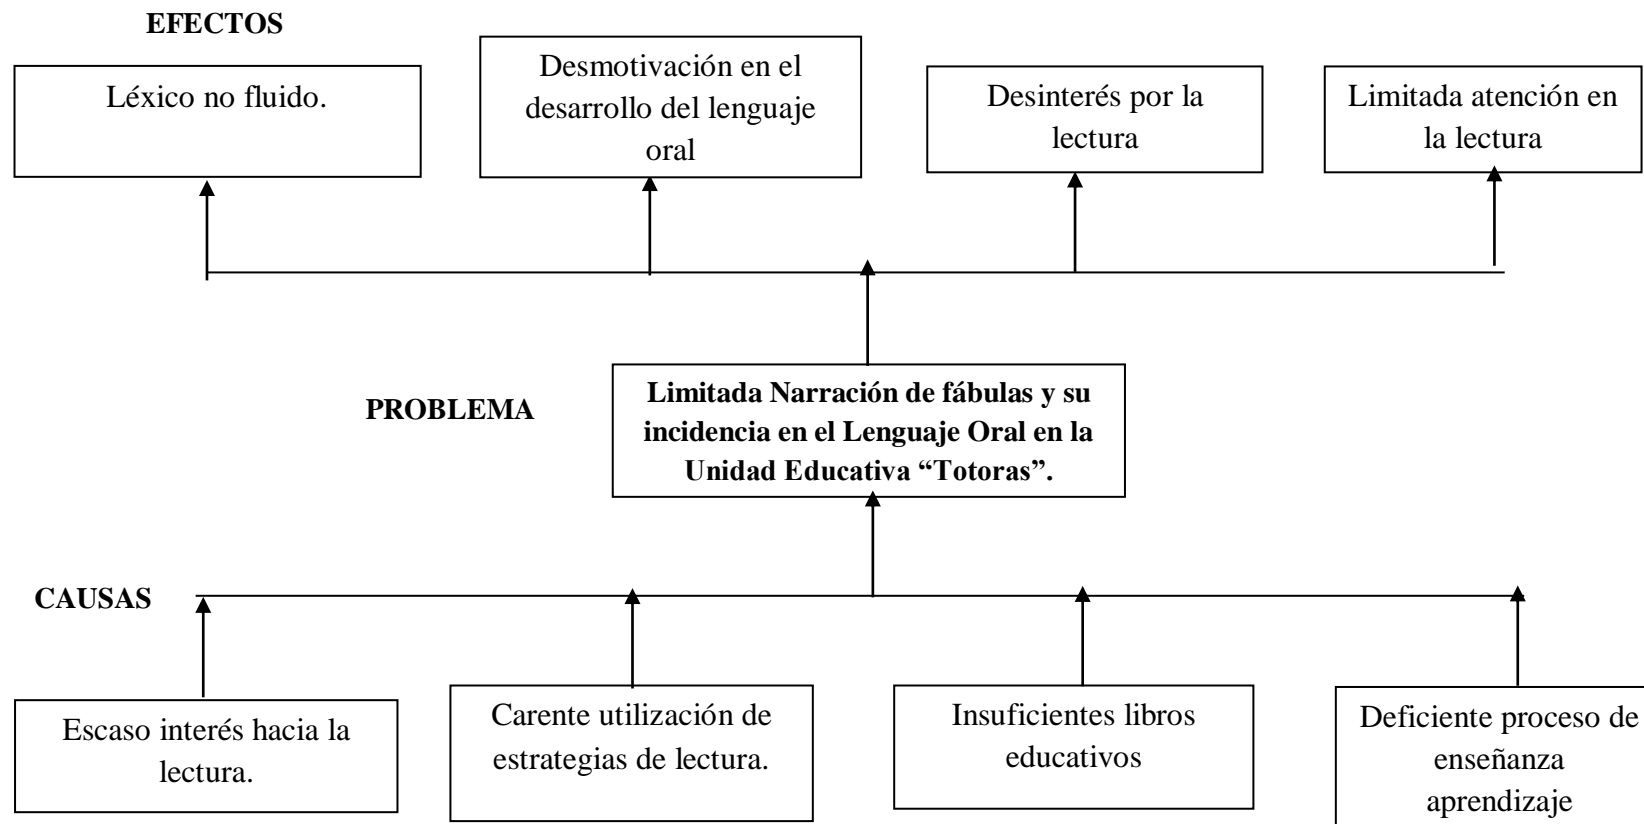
EFECTOS

Léxico no fluido.

Desmotivación en el desarrollo del lenguaje oral

Desinterés por la lectura

Limitada atención en la lectura

PROBLEMA

Limitada Narración de fábulas y su incidencia en el Lenguaje Oral en la Unidad Educativa "Totoras".

CAUSAS

Escaso interés hacia la lectura.

Carente utilización de estrategias de lectura.

Insuficientes libros educativos

Deficiente proceso de enseñanza aprendizaje